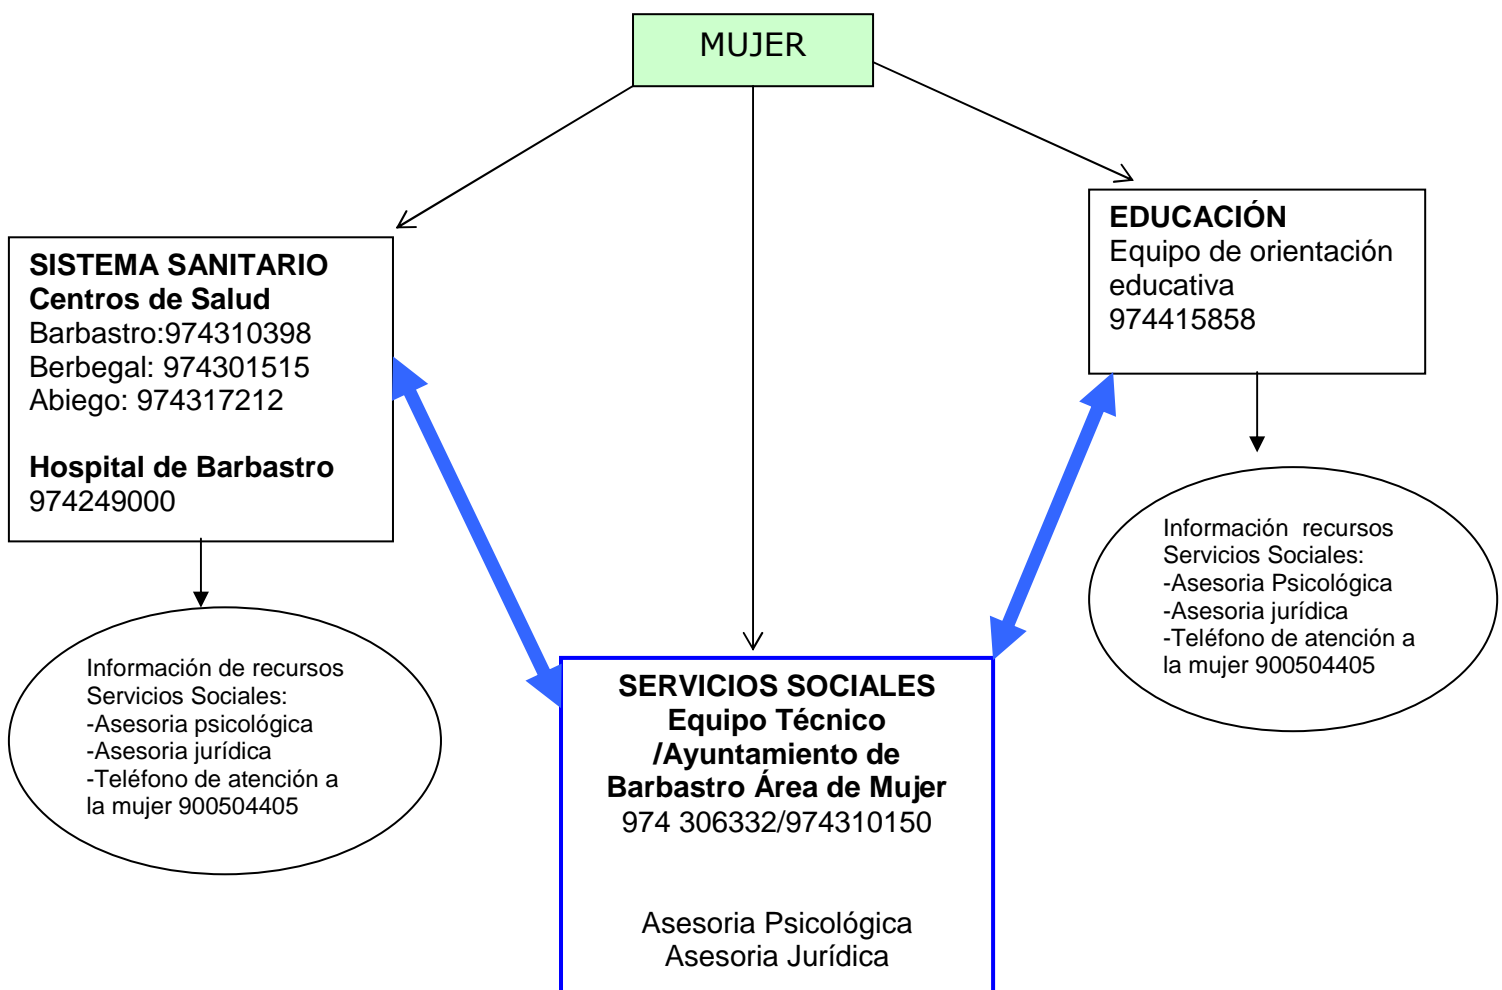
MUJER

**SISTEMA SANITARIO**
**Centros de Salud**
Barbastro:974310398
Berbegal: 974301515
Abiego: 974317212

**Hospital de Barbastro**
974249000

Información de recursos Servicios Sociales:
-Asesoria psicológica
-Asesoria jurídica
-Teléfono de atención a la mujer 900504405

**EDUCACIÓN**
Equipo de orientación educativa
974415858

Información recursos Servicios Sociales:
-Asesoria Psicológica
-Asesoria jurídica
-Teléfono de atención a la mujer 900504405

**SERVICIOS SOCIALES**
**Equipo Técnico /Ayuntamiento de Barbastro Área de Mujer**
974 306332/974310150

Asesoria Psicológica
Asesoria Jurídica